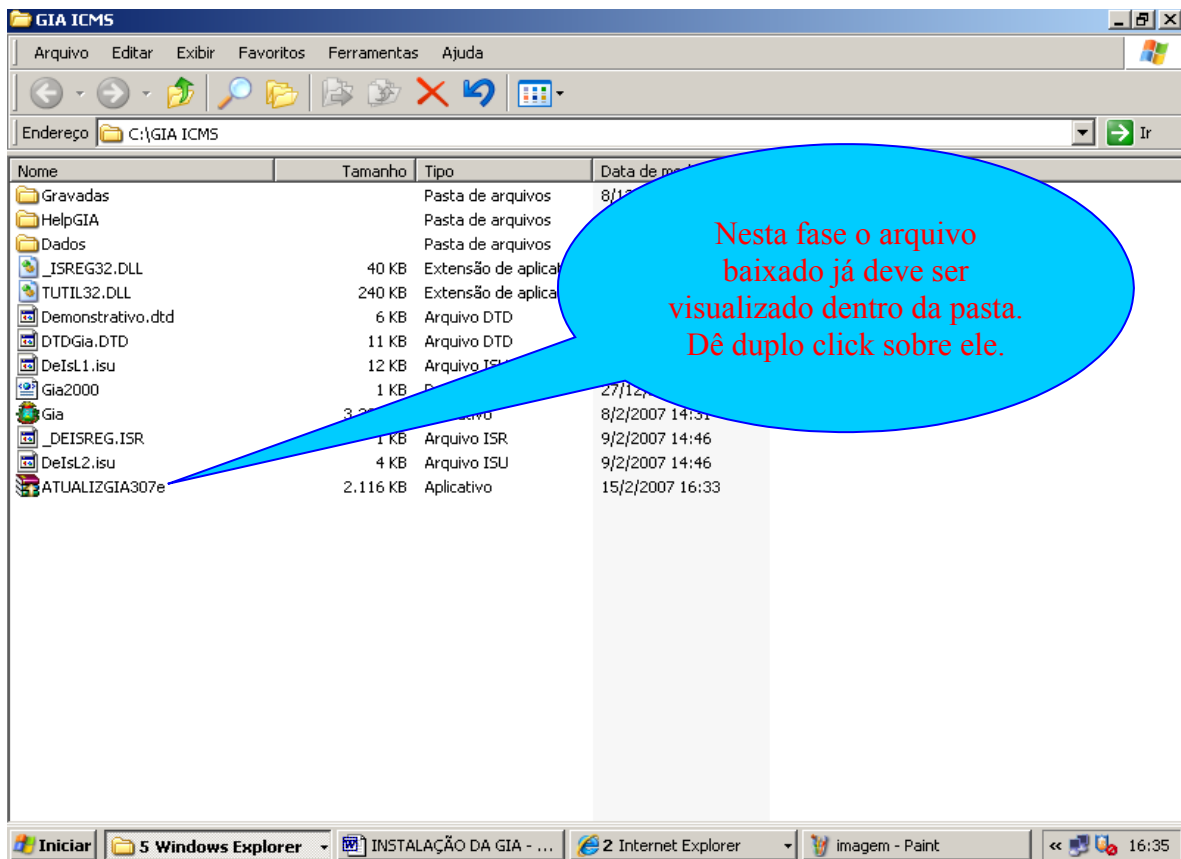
GIA ICMS

Arquivo Editar Exibir Favoritos Ferramentas Ajuda

Endereço C:\GIA ICMS

Ir

| Nome | Tamanho | Tipo | Data de mo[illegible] |
|---|---|---|---|
| Gravadas | | Pasta de arquivos | 8/1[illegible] |
| HelpGIA | | Pasta de arquivos | |
| Dados | | Pasta de arquivos | |
| _ISREG32.DLL | 40 KB | Extensão de aplica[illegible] | |
| TUTIL32.DLL | 240 KB | Extensão de aplica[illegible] | |
| Demonstrativo.dtd | 6 KB | Arquivo DTD | |
| DTDGia.DTD | 11 KB | Arquivo DTD | |
| DeIsL1.isu | 12 KB | Arquivo IS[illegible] | |
| Gia2000 | 1 KB | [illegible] | 27/12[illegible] |
| Gia | 3.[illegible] | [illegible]cativo | 8/2/2007 14:31 |
| _DEISREG.ISR | 1 KB | Arquivo ISR | 9/2/2007 14:46 |
| DeIsL2.isu | 4 KB | Arquivo ISU | 9/2/2007 14:46 |
| ATUALIZGIA307e | 2.116 KB | Aplicativo | 15/2/2007 16:33 |

Nesta fase o arquivo baixado já deve ser visualizado dentro da pasta. Dê duplo click sobre ele.

Iniciar 5 Windows Explorer INSTALAÇÃO DA GIA - ... 2 Internet Explorer imagem - Paint « 16:35